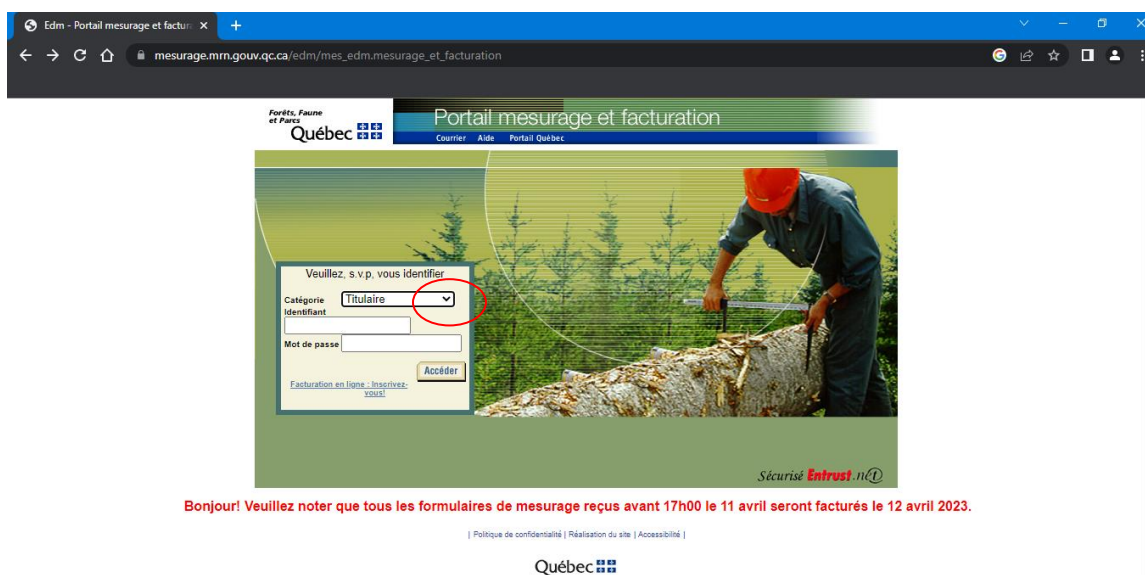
Edm - Portail mesurage et factur ×
+

mesurage.mrn.gouv.qc.ca/edm/mes_edm.mesurage_et_facturation

Forêts, Faune et Parcs
Québec

Portail mesurage et facturation
Courrier Aide Portail Québec

Veuillez, s.v.p, vous identifier
Catégorie Titulaire
Identifiant
Mot de passe
Accéder
Facturation en ligne : Inscrivez-vous!

Sécurisé Entrust.net

Bonjour! Veuillez noter que tous les formulaires de mesurage reçus avant 17h00 le 11 avril seront facturés le 12 avril 2023.

| Politique de confidentialité | Réalisation du site | Accessibilité |

Québec